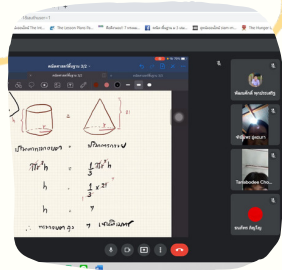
The Unseen Flora Ps...
คณิตศาสตร์พื้นฐาน 3/2
ปริมาตรทรงกระบอก = ปริมาตรกรวย
$\pi r^2 h$ = $\frac{1}{3}\pi r^2 h$
h = $\frac{1}{3} \times 21$
h = 7
∴ ทรงกระบอกสูง 7 เซนติเมตร
ชัยณรงค์ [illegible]
Tontakodee Cho...
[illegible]